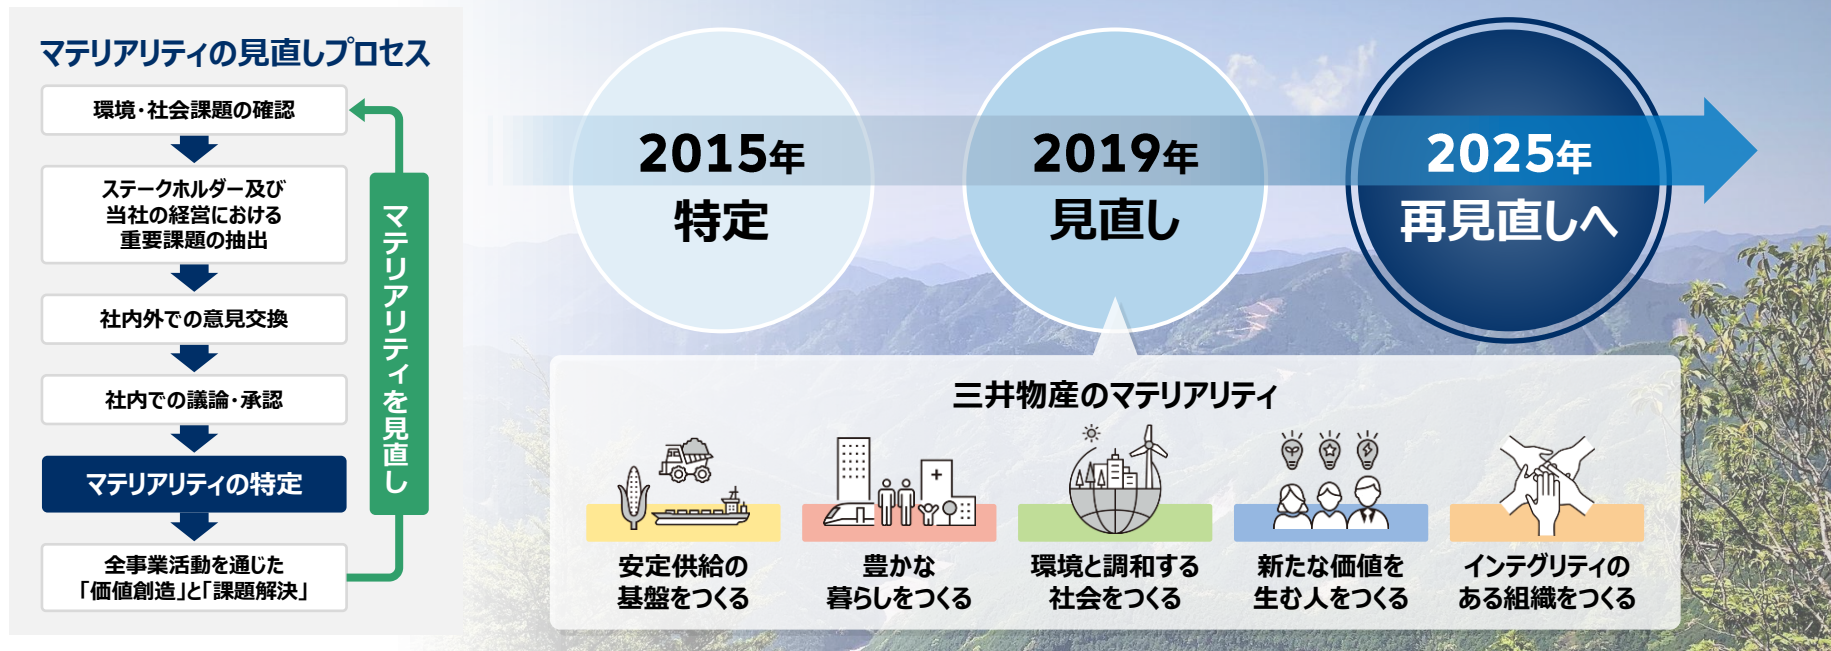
マテリアリティの見直しプロセス

環境・社会課題の確認

ステークホルダー及び当社の経営における重要課題の抽出

社内外での意見交換

社内での議論・承認

マテリアリティの特定

全事業活動を通じた「価値創造」と「課題解決」

マテリアリティを見直し

2015年
特定

2019年
見直し

2025年
再見直しへ

三井物産のマテリアリティ

安定供給の基盤をつくる

豊かな暮らしをつくる

環境と調和する社会をつくる

新たな価値を生む人をつくる

インテグリティのある組織をつくる